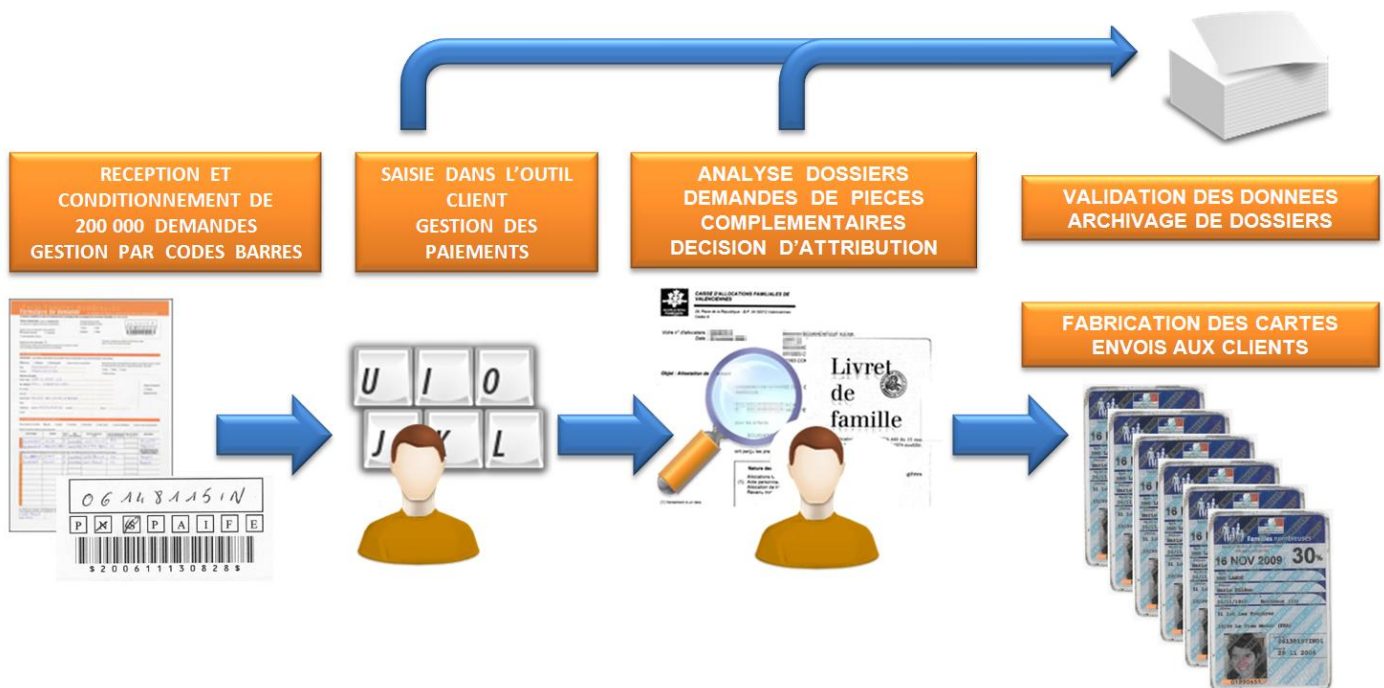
RECEPTION ET CONDITIONNEMENT DE 200 000 DEMANDES GESTION PAR CODES BARRES

SAISIE DANS L'OUTIL CLIENT GESTION DES PAIEMENTS

ANALYSE DOSSIERS DEMANDES DE PIECES COMPLEMENTAIRES DECISION D'ATTRIBUTION

VALIDATION DES DONNEES ARCHIVAGE DE DOSSIERS

FABRICATION DES CARTES ENVOIS AUX CLIENTS

Formulaire de demande

061481115N

P X P A I F E

$200611130828$

U I O

J K L

CAISSE D'ALLOCATIONS FAMILIALES DE VALENCIENNES

Objet : Allocation de

Livret de famille

16 NOV 2009 30%

Familles nombreuses

16 N

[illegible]